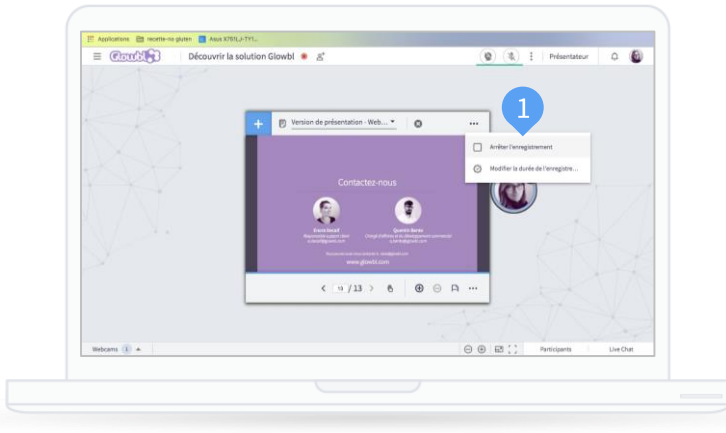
Applications recette-no gluten Asus X751LJ-TY1...

Glowbl Découvrir la solution Glowbl

Présentateur

1

Version de présentation - Web...

Arrêter l'enregistrement

Modifier la durée de l'enregistre...

Contactez-nous

Envoi Geoff
Responsable support client
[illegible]

Quentin Barde
Chargé d'affaires et du développement commercial
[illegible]

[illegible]
www.glowbl.com

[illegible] / 13

Webcams

Participants

Live Chat